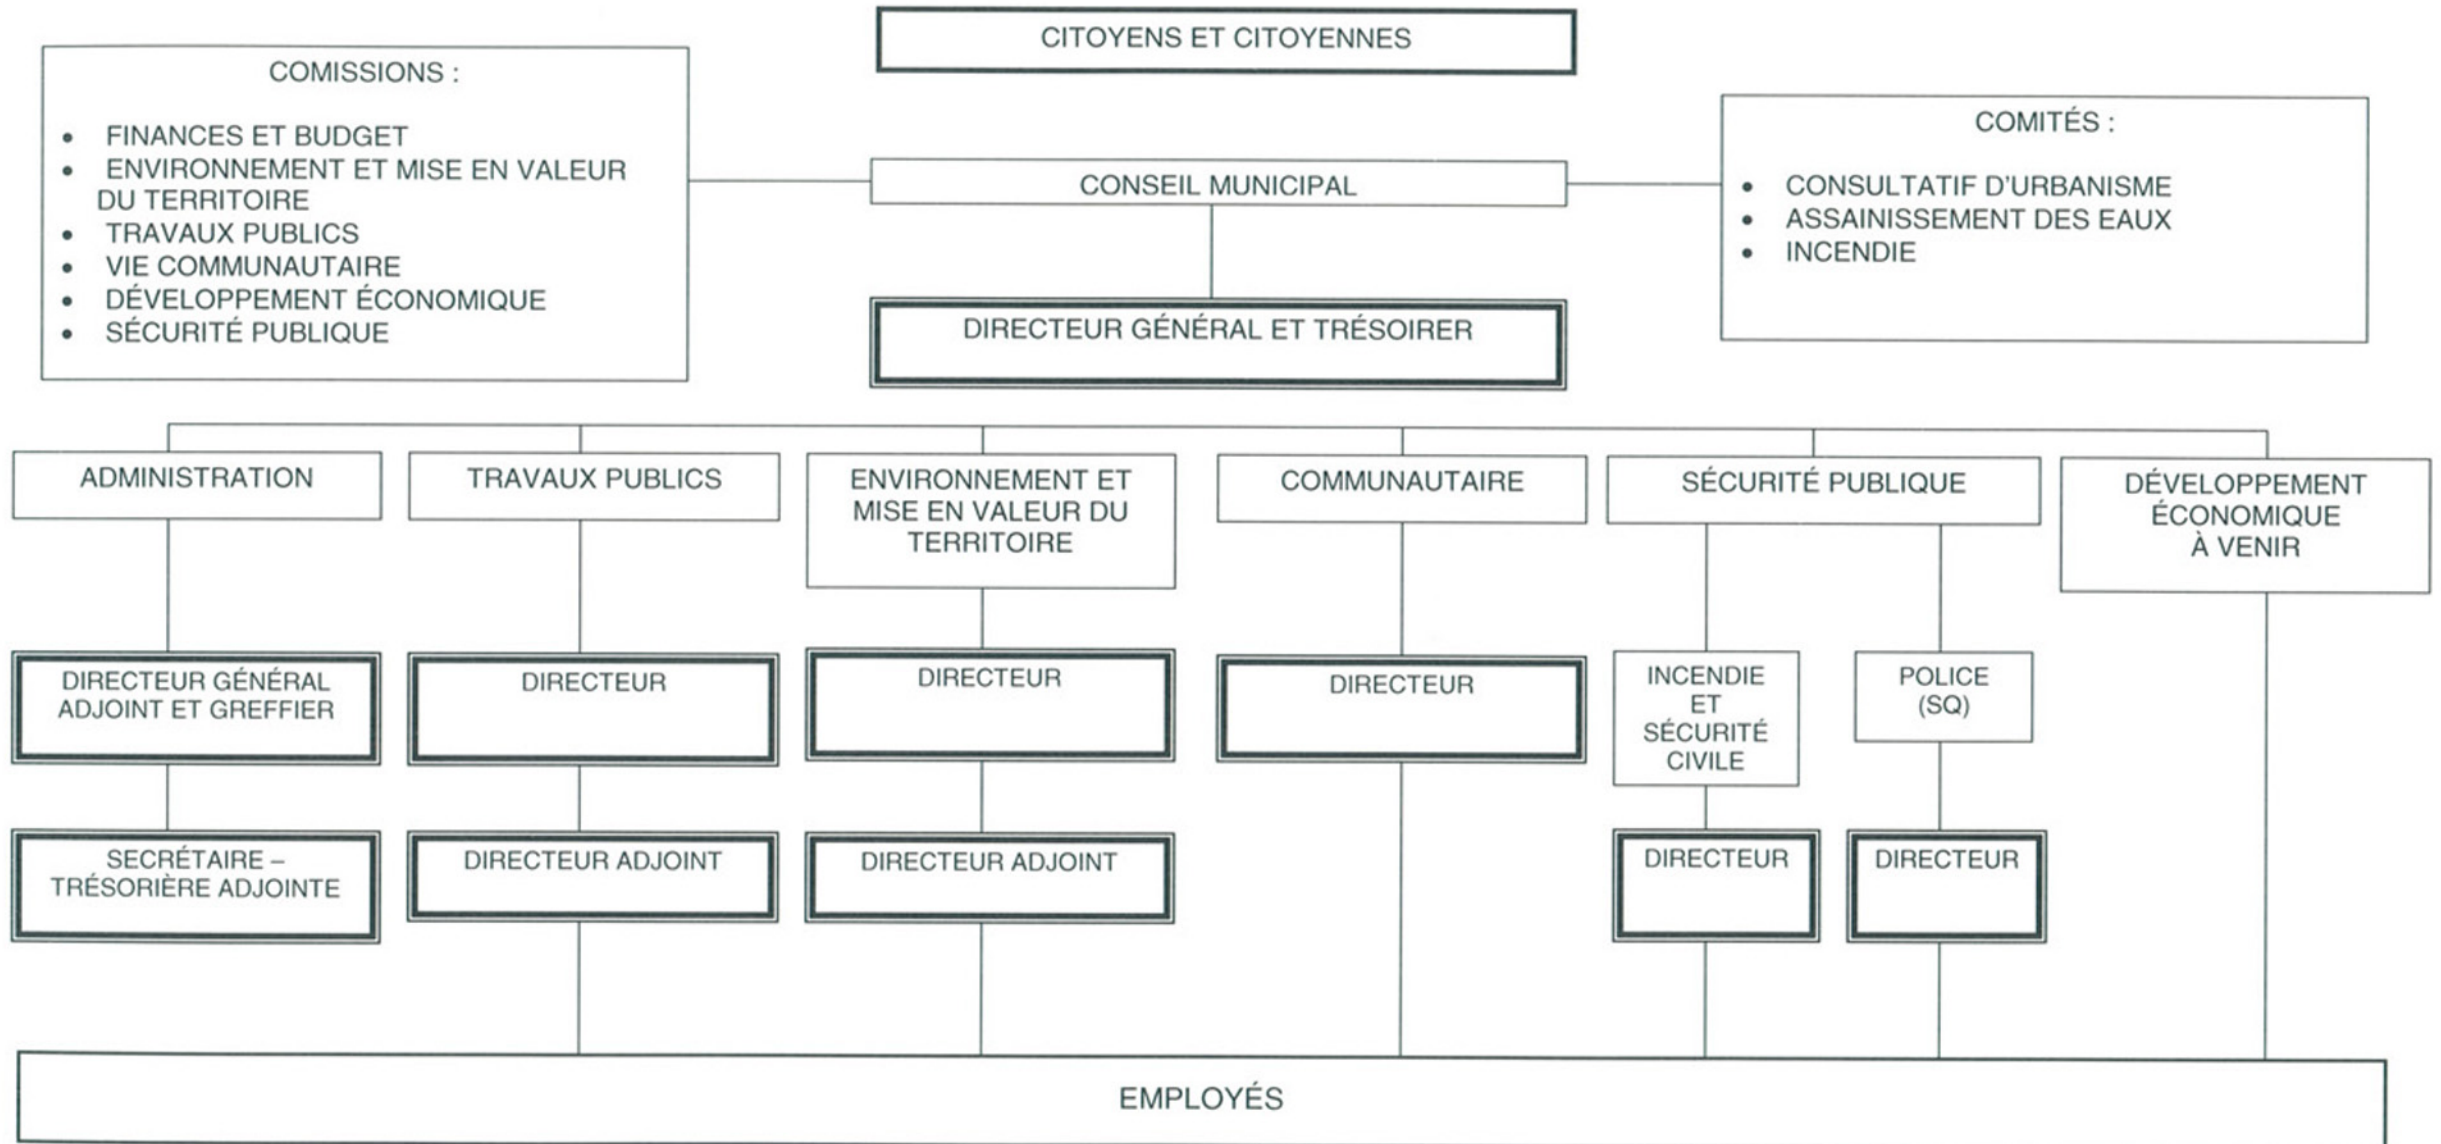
CITOYENS ET CITOYENNES

COMISSIONS :

- FINANCES ET BUDGET
- ENVIRONNEMENT ET MISE EN VALEUR DU TERRITOIRE
- TRAVAUX PUBLICS
- VIE COMMUNAUTAIRE
- DÉVELOPPEMENT ÉCONOMIQUE
- SÉCURITÉ PUBLIQUE

CONSEIL MUNICIPAL

COMITÉS :

- CONSULTATIF D'URBANISME
- ASSAINISSEMENT DES EAUX
- INCENDIE

DIRECTEUR GÉNÉRAL ET TRÉSOIRER

ADMINISTRATION

TRAVAUX PUBLICS

ENVIRONNEMENT ET MISE EN VALEUR DU TERRITOIRE

COMMUNAUTAIRE

SÉCURITÉ PUBLIQUE

DÉVELOPPEMENT ÉCONOMIQUE À VENIR

DIRECTEUR GÉNÉRAL ADJOINT ET GREFFIER

DIRECTEUR

DIRECTEUR

DIRECTEUR

INCENDIE ET SÉCURITÉ CIVILE

POLICE (SQ)

SECRÉTAIRE – TRÉSORIÈRE ADJOINTE

DIRECTEUR ADJOINT

DIRECTEUR ADJOINT

DIRECTEUR

DIRECTEUR

EMPLOYÉS